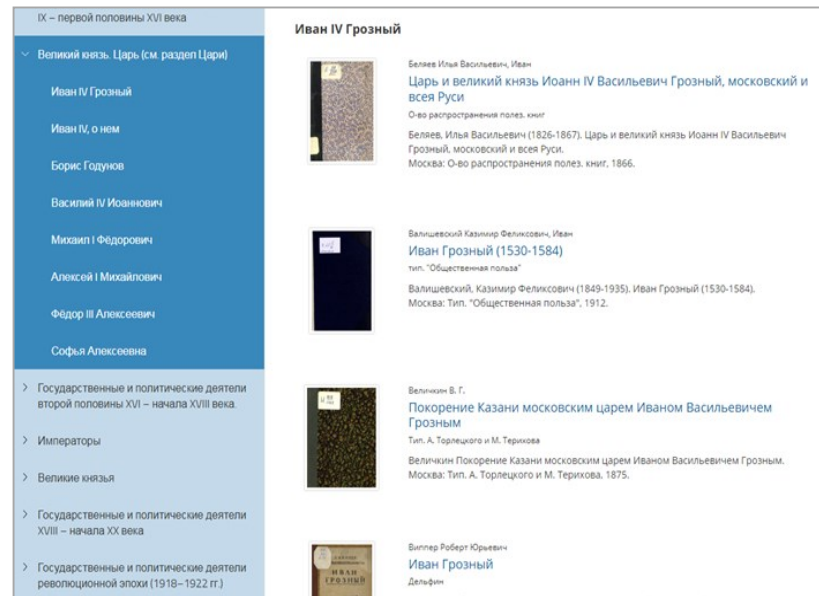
IX – первой половины XVI века

Великий князь. Царь (см. раздел Цари)

Иван IV Грозный

Иван IV, о нем

Борис Годунов

Василий IV Иоаннович

Михаил I Фёдорович

Алексей I Михайлович

Фёдор III Алексеевич

Софья Алексеевна

Государственные и политические деятели второй половины XVI – начала XVIII века.

Императоры

Великие князья

Государственные и политические деятели XVIII – начала XX века

Государственные и политические деятели революционной эпохи (1918–1922 гг.)

Иван IV Грозный

Беляев Илья Васильевич, Иван

Царь и великий князь Иоанн IV Васильевич Грозный, московский и всея Руси

О-во распространения полез. книг

Беляев, Илья Васильевич (1826-1867). Царь и великий князь Иоанн IV Васильевич Грозный, московский и всея Руси.
Москва: О-во распространения полез. книг, 1866.

Валишевский Казимир Феликсович, Иван

Иван Грозный (1530-1584)

тип. "Общественная польза"

Валишевский, Казимир Феликсович (1849-1935). Иван Грозный (1530-1584).
Москва: Тип. "Общественная польза", 1912.

Величкин В. Г.

Покорение Казани московским царем Иваном Васильевичем Грозным

Тип. А. Торлецкого и М. Терихова

Величкин Покорение Казани московским царем Иваном Васильевичем Грозным.
Москва: Тип. А. Торлецкого и М. Терихова, 1875.

Виппер Роберт Юрьевич

Иван Грозный

Дельфин

ИВАН ГРОЗНЫЙ